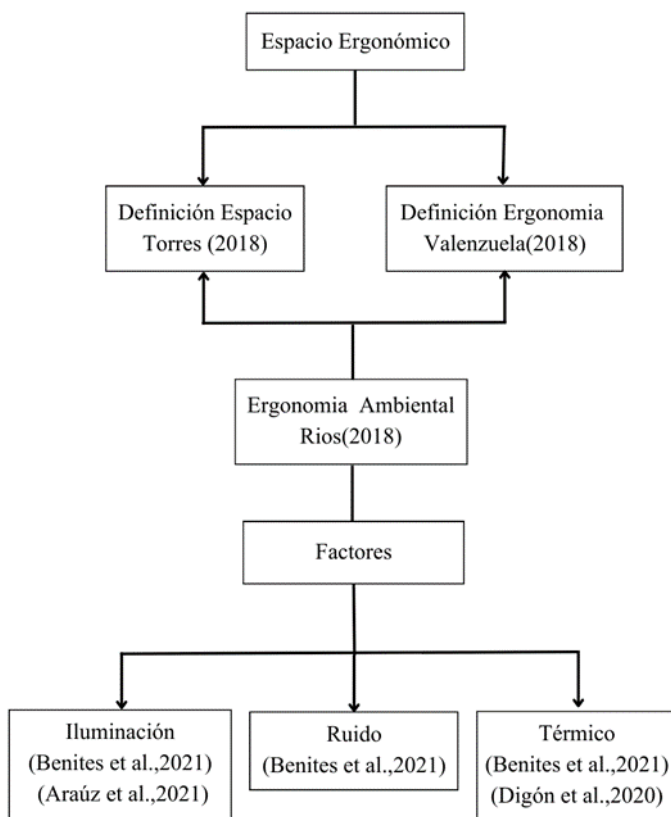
Espacio Ergonómico

Definición Espacio
Torres (2018)

Definición Ergonomia
Valenzuela(2018)

Ergonomia Ambiental
Rios(2018)

Factores

Iluminación
(Benites et al.,2021)
(Araúz et al.,2021)

Ruido
(Benites et al.,2021)

Térmico
(Benites et al.,2021)
(Digón et al.,2020)